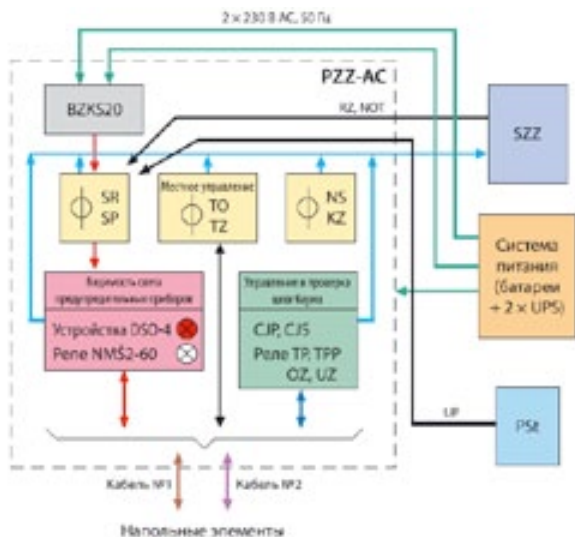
2 × 230 В AC, 50 Гц

PZZ-AC

BZKS20

KZ, NOT

SZZ

SR
SP

Местное управление
TO
TZ

NS
KZ

Система питания (батареи + 2 × UPS)

Видимость света предупредительных приборов

Устройства DSO-4
Реле NMŠ2-60

Управление и проверка шлагбаума

CJP, CJS
Реле TP, TPP
OZ, UZ

UP

PSt

Кабель №1

Кабель №2

Напольные элементы